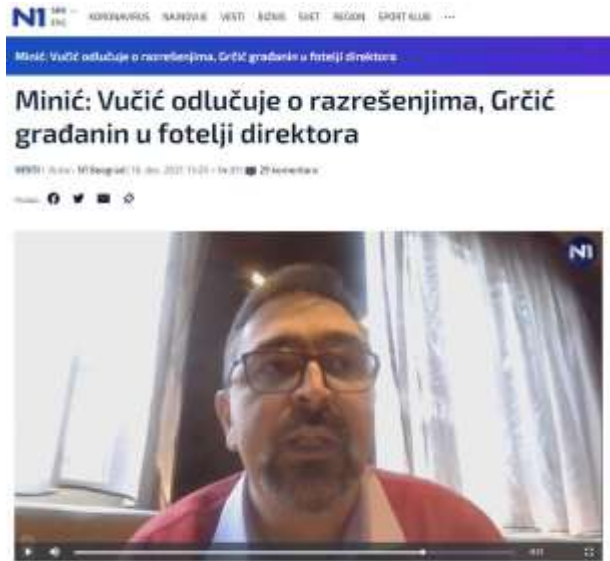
N1 SRB ENG KORONAVIRUS NAJNOVIJE VESTI BIZNIS SVET REGION SPORT KLUB ···

Minić: Vučić odlučuje o razrešenjima, Grčić građanin u fotelji direktora

Minić: Vučić odlučuje o razrešenjima, Grčić građanin u fotelji direktora

VESTI · Autor: N1 Beograd · 16. dec. 2021 15:20 · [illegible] · 29 komentara

N1